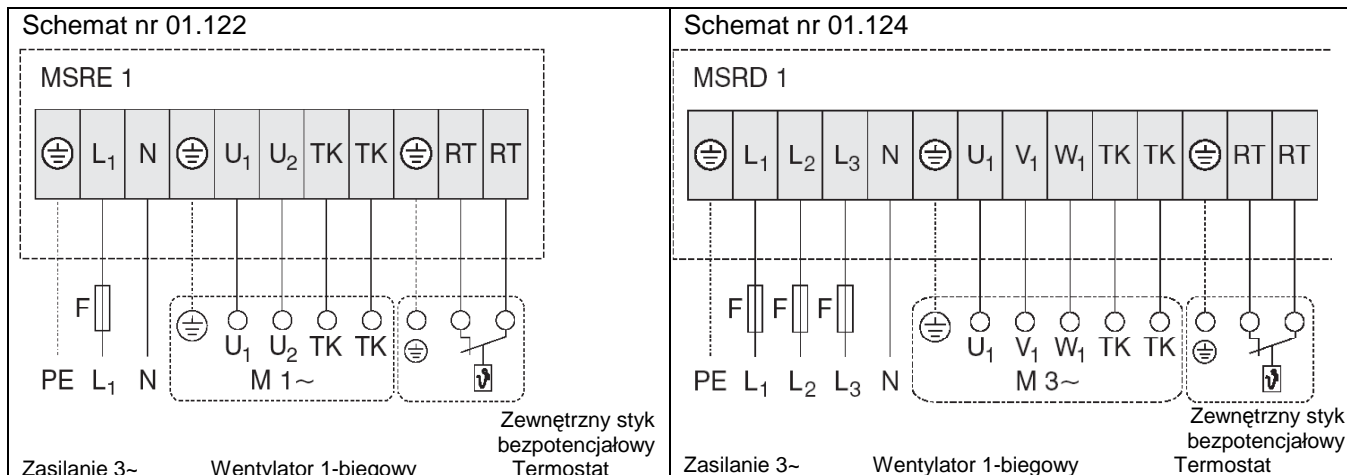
Schemat nr 01.122

MSRE 1

| ⏚ | $L_1$ | N | ⏚ | $U_1$ | $U_2$ | TK | TK | ⏚ | RT | RT |
|---|---|---|---|---|---|---|---|---|---|---|

F

⏚ $U_1$ $U_2$ TK TK ⏚

PE $L_1$ N M 1~

Zewnętrzny styk bezpotencjałowy

Zasilanie 3~ Wentylator 1-biegowy Termostat

Schemat nr 01.124

MSRD 1

| ⏚ | $L_1$ | $L_2$ | $L_3$ | N | ⏚ | $U_1$ | $V_1$ | $W_1$ | TK | TK | ⏚ | RT | RT |
|---|---|---|---|---|---|---|---|---|---|---|---|---|---|

F F F

⏚ $U_1$ $V_1$ $W_1$ TK TK ⏚

PE $L_1$ $L_2$ $L_3$ N M 3~

Zewnętrzny styk bezpotencjałowy

Zasilanie 3~ Wentylator 1-biegowy Termostat